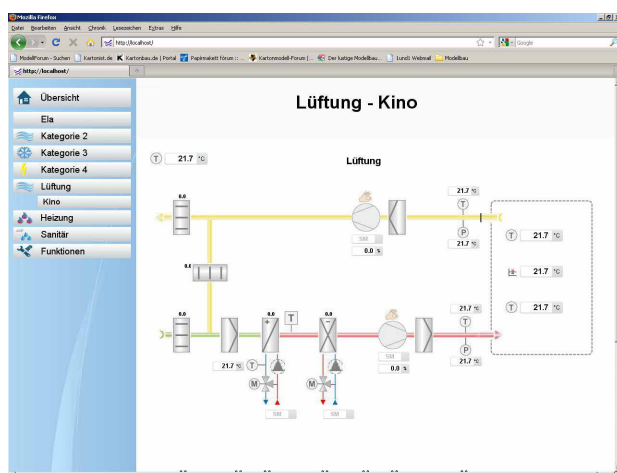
Mozilla Firefox
Datei Bearbeiten Ansicht Chronik Lesezeichen Extras Hilfe
http://localhost/
Google
ModellForum - Suchen Kartonist.de Kartonbau.de | Portal Papirmakett Forum :: ... Kartonmodell-Forum | ... Der kantige Modellbau... Lund1 Webmail Modellbau
http://localhost/

Übersicht
Ela
Kategorie 2
Kategorie 3
Kategorie 4
Lüftung
Kino
Heizung
Sanitär
Funktionen

Lüftung - Kino

T 21.7 °C

Lüftung

0.0
21.7 °C
T
SM
0.0 %
P
21.7 °C
T 21.7 °C
21.7 °C
T 21.7 °C
0.0
0.0
0.0
T
21.7 °C
T
SM
0.0 %
P
21.7 °C
21.7 °C T
M
M
SM
SM